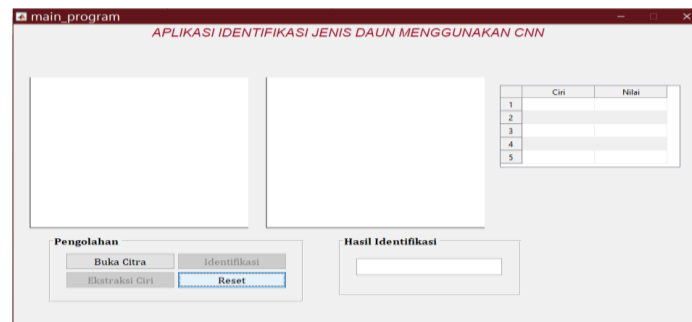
main_program

APLIKASI IDENTIFIKASI JENIS DAUN MENGGUNAKAN CNN

| | Ciri | Nilai |
|---|---|---|
| 1 | | |
| 2 | | |
| 3 | | |
| 4 | | |
| 5 | | |

Pengolahan

Buka Citra

Identifikasi

Ekstraksi Ciri

Reset

Hasil Identifikasi